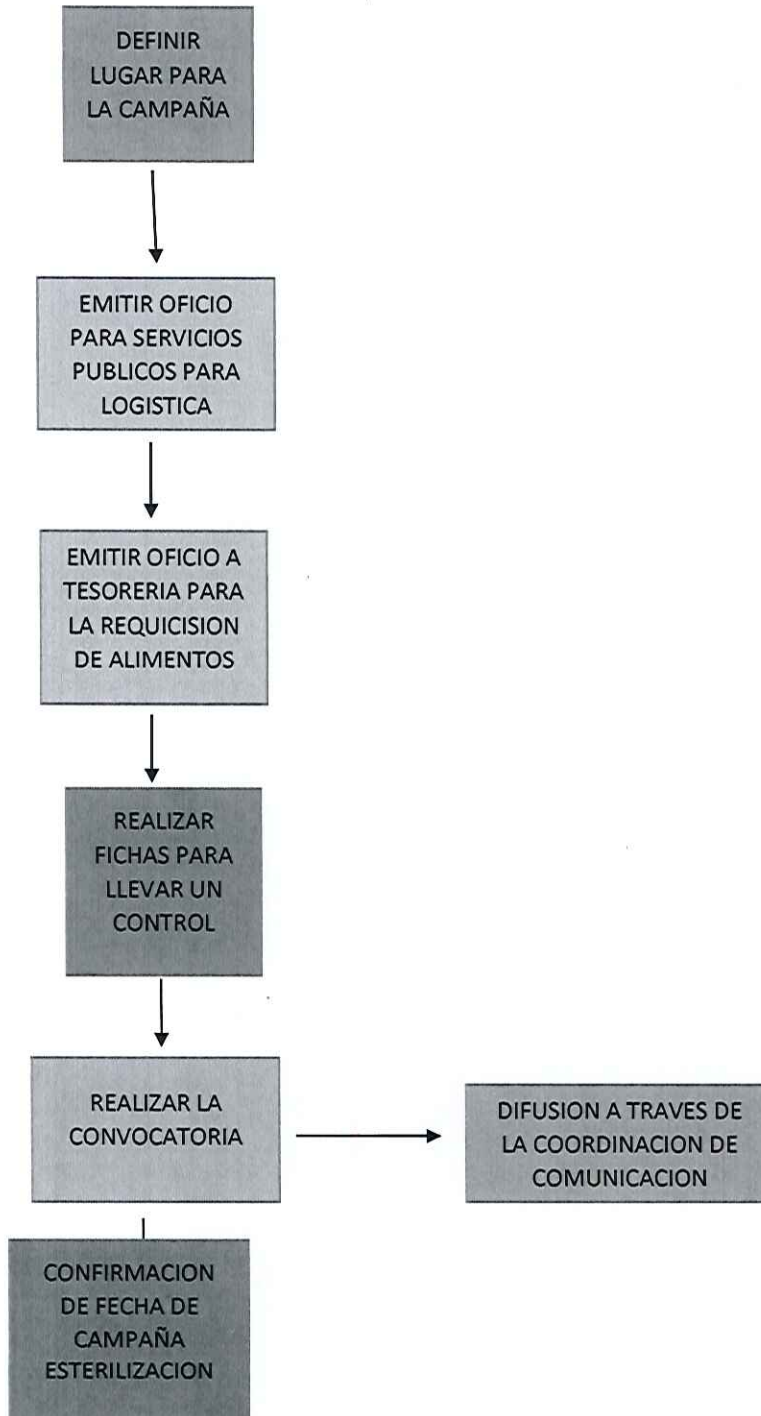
DEFINIR LUGAR PARA LA CAMPAÑA

EMITIR OFICIO PARA SERVICIOS PUBLICOS PARA LOGISTICA

EMITIR OFICIO A TESORERIA PARA LA REQUICISION DE ALIMENTOS

REALIZAR FICHAS PARA LLEVAR UN CONTROL

REALIZAR LA CONVOCATORIA

DIFUSION A TRAVES DE LA COORDINACION DE COMUNICACION

CONFIRMACION DE FECHA DE CAMPAÑA ESTERILIZACION